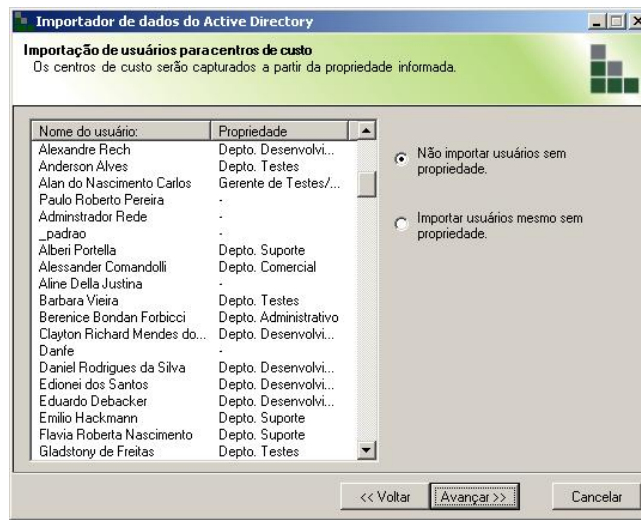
Importador de dados do Active Directory

Importação de usuários para centros de custo
Os centros de custo serão capturados a partir da propriedade informada.

| Nome do usuário: | Propriedade |
|---|---|
| Alexandre Rech | Depto. Desenvolvi... |
| Anderson Alves | Depto. Testes |
| Alan do Nascimento Carlos | Gerente de Testes/... |
| Paulo Roberto Pereira | - |
| Adminstrador Rede | - |
| _padrao | - |
| Alberi Portella | Depto. Suporte |
| Alessander Comandolli | Depto. Comercial |
| Aline Della Justina | - |
| Barbara Vieira | Depto. Testes |
| Berenice Bondan Forbicci | Depto. Administrativo |
| Clayton Richard Mendes do... | Depto. Desenvolvi... |
| Danfe | - |
| Daniel Rodrigues da Silva | Depto. Desenvolvi... |
| Edionei dos Santos | Depto. Desenvolvi... |
| Eduardo Debacker | Depto. Desenvolvi... |
| Emilio Hackmann | Depto. Suporte |
| Flavia Roberta Nascimento | Depto. Suporte |
| Gladstony de Freitas | Depto. Testes |

Não importar usuários sem propriedade.

Importar usuários mesmo sem propriedade.

<< Voltar
Avançar >>
Cancelar